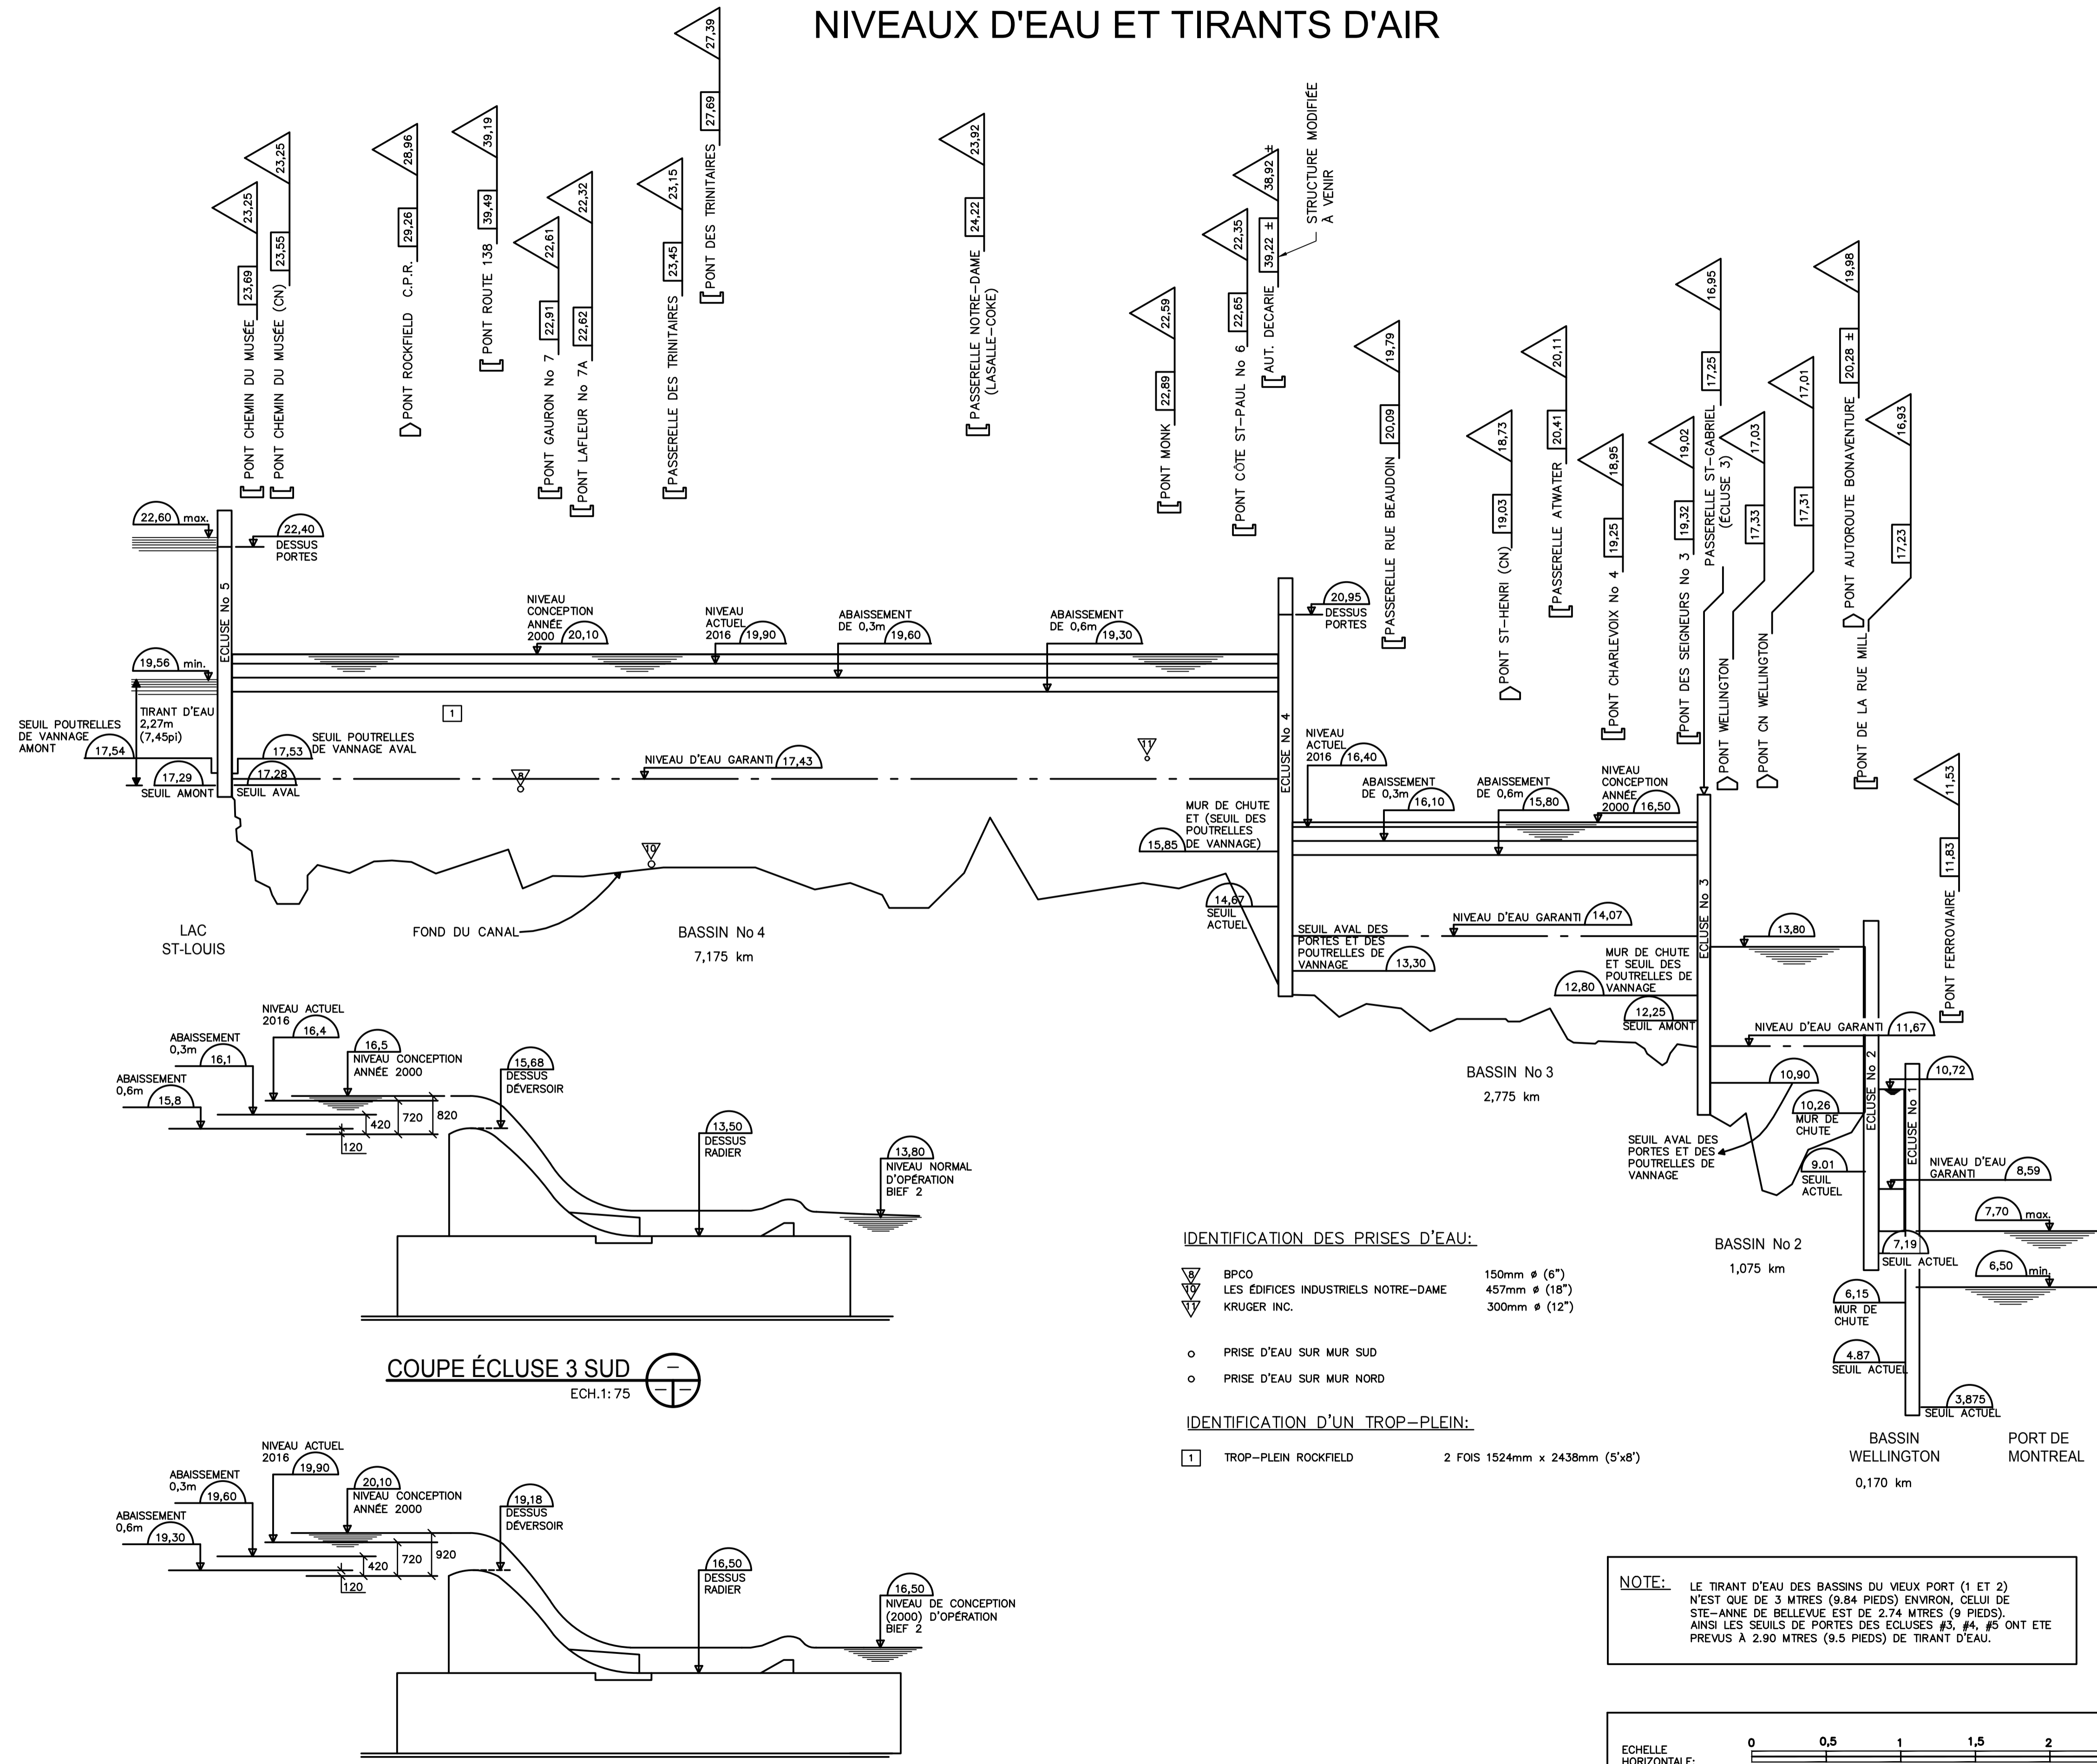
NIVEAUX D'EAU ET TIRANTS D'AIR

23,25
23,69
PONT CHEMIN DU MUSÉE
23,25
23,55
PONT CHEMIN DU MUSÉE (CN)
28,96
29,26
PONT ROCKFIELD C.P.R.
39,19
39,49
PONT ROUTE 138
22,61
22,91
PONT GAURON No 7
22,32
22,62
PONT LAFLEUR No 7A
23,15
23,45
PASSERELLE DES TRINITAIRES
27,39
27,69
PONT DES TRINITAIRES
23,92
24,22
PASSERELLE NOTRE-DAME (LASALLE-COKE)
22,59
22,89
PONT MONK
22,35
22,65
PONT CÔTE ST-PAUL No 6
38,92 ±
39,22 ±
AUT. DECARIE
STRUCTURE MODIFIÉE À VENIR
19,79
20,09
PASSERELLE RUE BEAUDOIN
18,73
19,03
PONT ST-HENRI (CN)
20,11
20,41
PASSERELLE ATWATER
18,95
19,25
PONT CHARLEVOIX No 4
19,02
19,32
PONT DES SEIGNEURS No 3
16,95
17,25
PASSERELLE ST-GABRIEL (ÉCLUSE 3)
17,03
17,33
PONT WELLINGTON
17,01
17,31
PONT CN WELLINGTON
19,98
20,28 ±
PONT AUTOROUTE BONAVENTURE
16,93
17,23
PONT DE LA RUE MILL
11,53
11,83
PONT FERROVIAIRE

22,60 max.
22,40 DESSUS PORTES
ECLUSE No 5
19,56 min.
TIRANT D'EAU 2,27m (7,45pi)
SEUIL POUTRELLES DE VANNAGE AMONT 17,54
17,29 SEUIL AMONT
17,53 SEUIL POUTRELLES DE VANNAGE AVAL
17,28 SEUIL AVAL
NIVEAU CONCEPTION ANNÉE 2000 20,10
NIVEAU ACTUEL 2016 19,90
ABAISSEMENT DE 0,3m 19,60
ABAISSEMENT DE 0,6m 19,30
1
NIVEAU D'EAU GARANTI 17,43
8
11
10
LAC ST-LOUIS
FOND DU CANAL
BASSIN No 4
7,175 km
20,95 DESSUS PORTES
ECLUSE No 4
NIVEAU ACTUEL 2016 16,40
ABAISSEMENT DE 0,3m 16,10
ABAISSEMENT DE 0,6m 15,80
NIVEAU CONCEPTION ANNÉE 2000 16,50
MUR DE CHUTE ET (SEUIL DES POUTRELLES DE VANNAGE) 15,85
14,67 SEUIL ACTUEL
SEUIL AVAL DES PORTES ET DES POUTRELLES DE VANNAGE 13,30
NIVEAU D'EAU GARANTI 14,07
MUR DE CHUTE ET SEUIL DES POUTRELLES DE VANNAGE 12,80
12,25 SEUIL AMONT
ECLUSE No 3
13,80
BASSIN No 3
2,775 km
NIVEAU D'EAU GARANTI 11,67
10,90
10,26 MUR DE CHUTE
9.01 SEUIL ACTUEL
SEUIL AVAL DES PORTES ET DES POUTRELLES DE VANNAGE
ECLUSE No 2
ECLUSE No 1
10,72
NIVEAU D'EAU GARANTI 8,59
7,70 max.
7,19 SEUIL ACTUEL
6,50 min.
6,15 MUR DE CHUTE
4.87 SEUIL ACTUEL
3,875 SEUIL ACTUEL
BASSIN No 2
1,075 km
BASSIN WELLINGTON
0,170 km
PORT DE MONTREAL

NIVEAU ACTUEL 2016 16,4
ABAISSEMENT 0,3m 16,1
ABAISSEMENT 0,6m 15,8
16,5 NIVEAU CONCEPTION ANNÉE 2000
15,68 DESSUS DÉVERSOIR
420
720
820
120
13,50 DESSUS RADIER
13,80 NIVEAU NORMAL D'OPÉRATION BIEF 2

COUPE ÉCLUSE 3 SUD
ECH.1: 75

NIVEAU ACTUEL 2016 19,90
ABAISSEMENT 0,3m 19,60
ABAISSEMENT 0,6m 19,30
20,10 NIVEAU CONCEPTION ANNÉE 2000
19,18 DESSUS DÉVERSOIR
420
720
920
120
16,50 DESSUS RADIER
16,50 NIVEAU DE CONCEPTION (2000) D'OPÉRATION BIEF 2

IDENTIFICATION DES PRISES D'EAU:
8 BPCO 150mm ø (6")
10 LES ÉDIFICES INDUSTRIELS NOTRE-DAME 457mm ø (18")
11 KRUGER INC. 300mm ø (12")
o PRISE D'EAU SUR MUR SUD
o PRISE D'EAU SUR MUR NORD

IDENTIFICATION D'UN TROP-PLEIN:
1 TROP-PLEIN ROCKFIELD 2 FOIS 1524mm x 2438mm (5'x8')

NOTE: LE TIRANT D'EAU DES BASSINS DU VIEUX PORT (1 ET 2) N'EST QUE DE 3 MTRES (9.84 PIEDS) ENVIRON, CELUI DE STE-ANNE DE BELLEVUE EST DE 2.74 MTRES (9 PIEDS). AINSI LES SEUILS DE PORTES DES ECLUSES #3, #4, #5 ONT ETE PREVUS À 2.90 MTRES (9.5 PIEDS) DE TIRANT D'EAU.

ECHELLE HORIZONTALE:
0 0,5 1 1,5 2